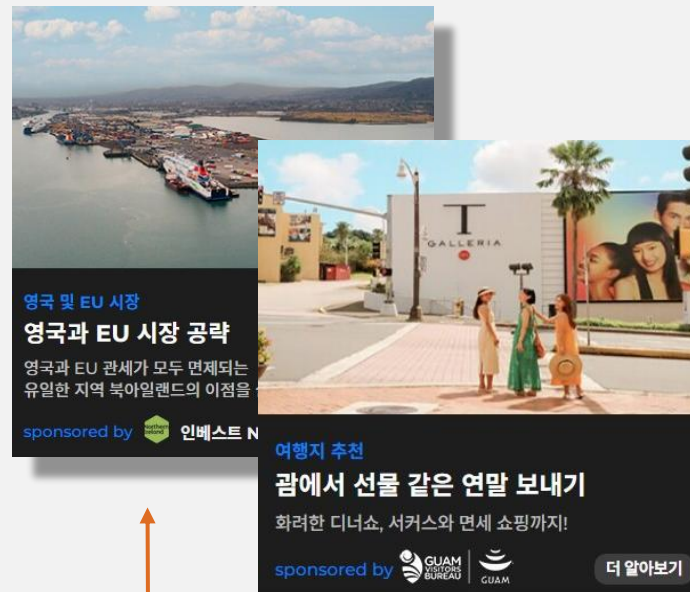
영국 및 EU 시장

영국과 EU 시장 공략

영국과 EU 관세가 모두 면제되는 유일한 지역 북아일랜드의 이점을 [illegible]

sponsored by Northern Ireland 인베스트 N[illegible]

T GALLERIA

여행지 추천

괌에서 선물 같은 연말 보내기

화려한 디너쇼, 서커스와 면세 쇼핑까지!

sponsored by GUAM VISITORS BUREAU GUAM

더 알아보기